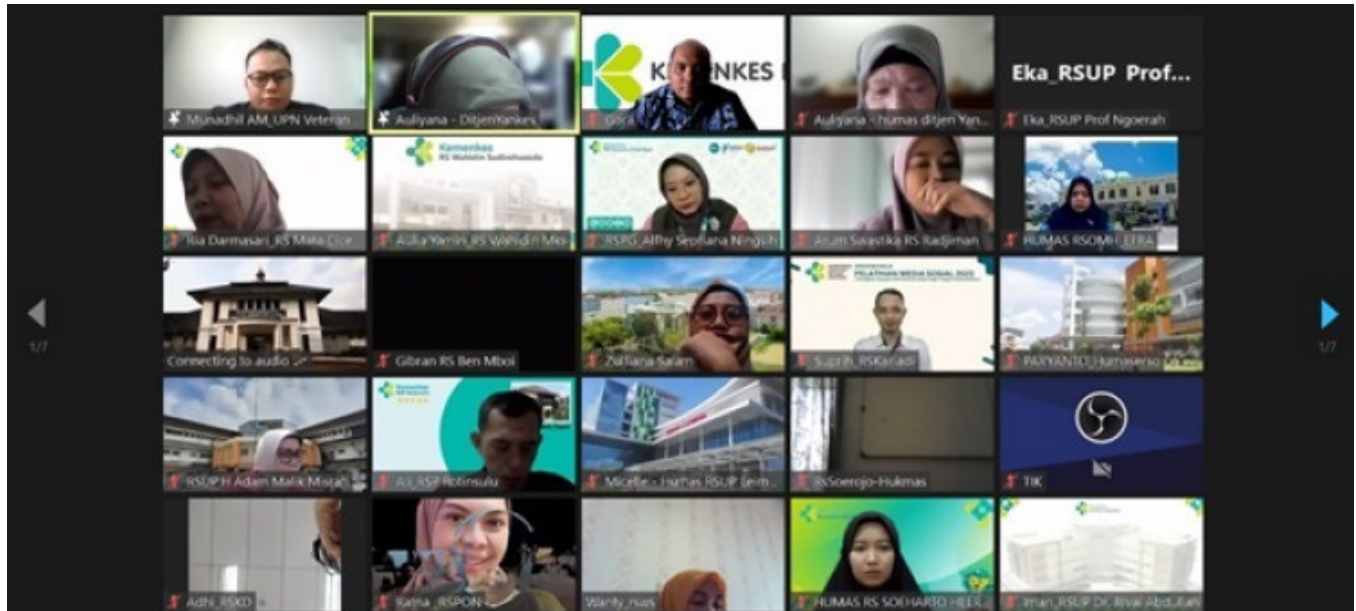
Munadhil AM_UPN Veteran

Auliyana - DitjenYankes

KEMENKES

Gora

Auliyana - humas ditjen Yan...

Eka_RSUP Prof...

Eka_RSUP Prof Ngoerah

Ria Darmasari_RS Mata Cicendo

Kemenkes RS Wahidin Sudirohusodo

Aulia Yamin_RS Wahidin Mks

RSPG_Alfhy Septiana Ningsih

Anum Swastika RS Radjiman

HUMAS RSOMH_EERA

1/7

Connecting to audio

Gibran RS Ben Mboi

Zulfiana Salam

PELATIHAN MEDIA SOSIAL 2023

Suprih_RSKariadi

PARYANTO_Humaserso

1/7

RSUP H Adam Malik Misya

Ali_RSP Kotinsulu

Micelle - humas RSUP (em...

RSSoerojo-Hukmas

TIK

Adhi_RSKD

Ratna_RSPON

Wanty_rsas

HUMAS RS SOEHARTO HEER...

Iman_RSUP Dr. Rival Abdullah